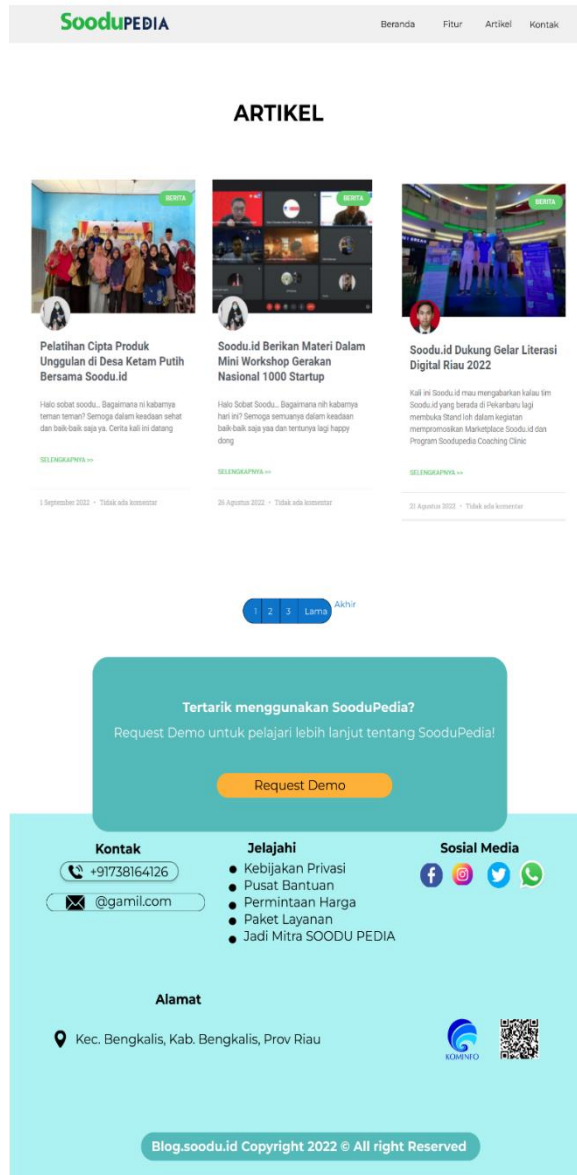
SooduPEDIA

Beranda Fitur Artikel Kontak

ARTIKEL

BERITA

Pelatihan Cipta Produk Unggulan di Desa Ketam Putih Bersama Soodu.id

Halo sobat soodu.. Bagaimana ni kabarnya teman teman? Semoga dalam keadaan sehat dan baik-baik saja ya. Cerita kali ini datang

SELENGKAPNYA »

1 September 2022 • Tidak ada komentar

BERITA

Soodu.id Berikan Materi Dalam Mini Workshop Gerakan Nasional 1000 Startup

Halo Sobat Soodu.. Bagaimana nih kabarnya hari ini? Semoga semuanya dalam keadaan baik-baik saja yaa dan tentunya lagi happy dong

SELENGKAPNYA »

26 Agustus 2022 • Tidak ada komentar

BERITA

Soodu.id Dukung Gelar Literasi Digital Riau 2022

Kali ini Soodu.id mau mengabarkan kalau tim Soodu.id yang berada di Pekanbaru lagi membuka Stand loh dalam kegiatan mempromosikan Marketplace Soodu.id dan Program Soodupedia Coaching Clinic

SELENGKAPNYA »

21 Agustus 2022 • Tidak ada komentar

1 2 3 Lama Akhir

Tertarik menggunakan SooduPedia?

Request Demo untuk pelajari lebih lanjut tentang SooduPedia!

Request Demo

Kontak

+91738164126

@gamil.com

Jelajahi

- Kebijakan Privasi
- Pusat Bantuan
- Permintaan Harga
- Paket Layanan
- Jadi Mitra SOODU PEDIA

Sosial Media

Alamat

Kec. Bengkalis, Kab. Bengkalis, Prov Riau

KOMINFO

Blog.soodu.id Copyright 2022 © All right Reserved